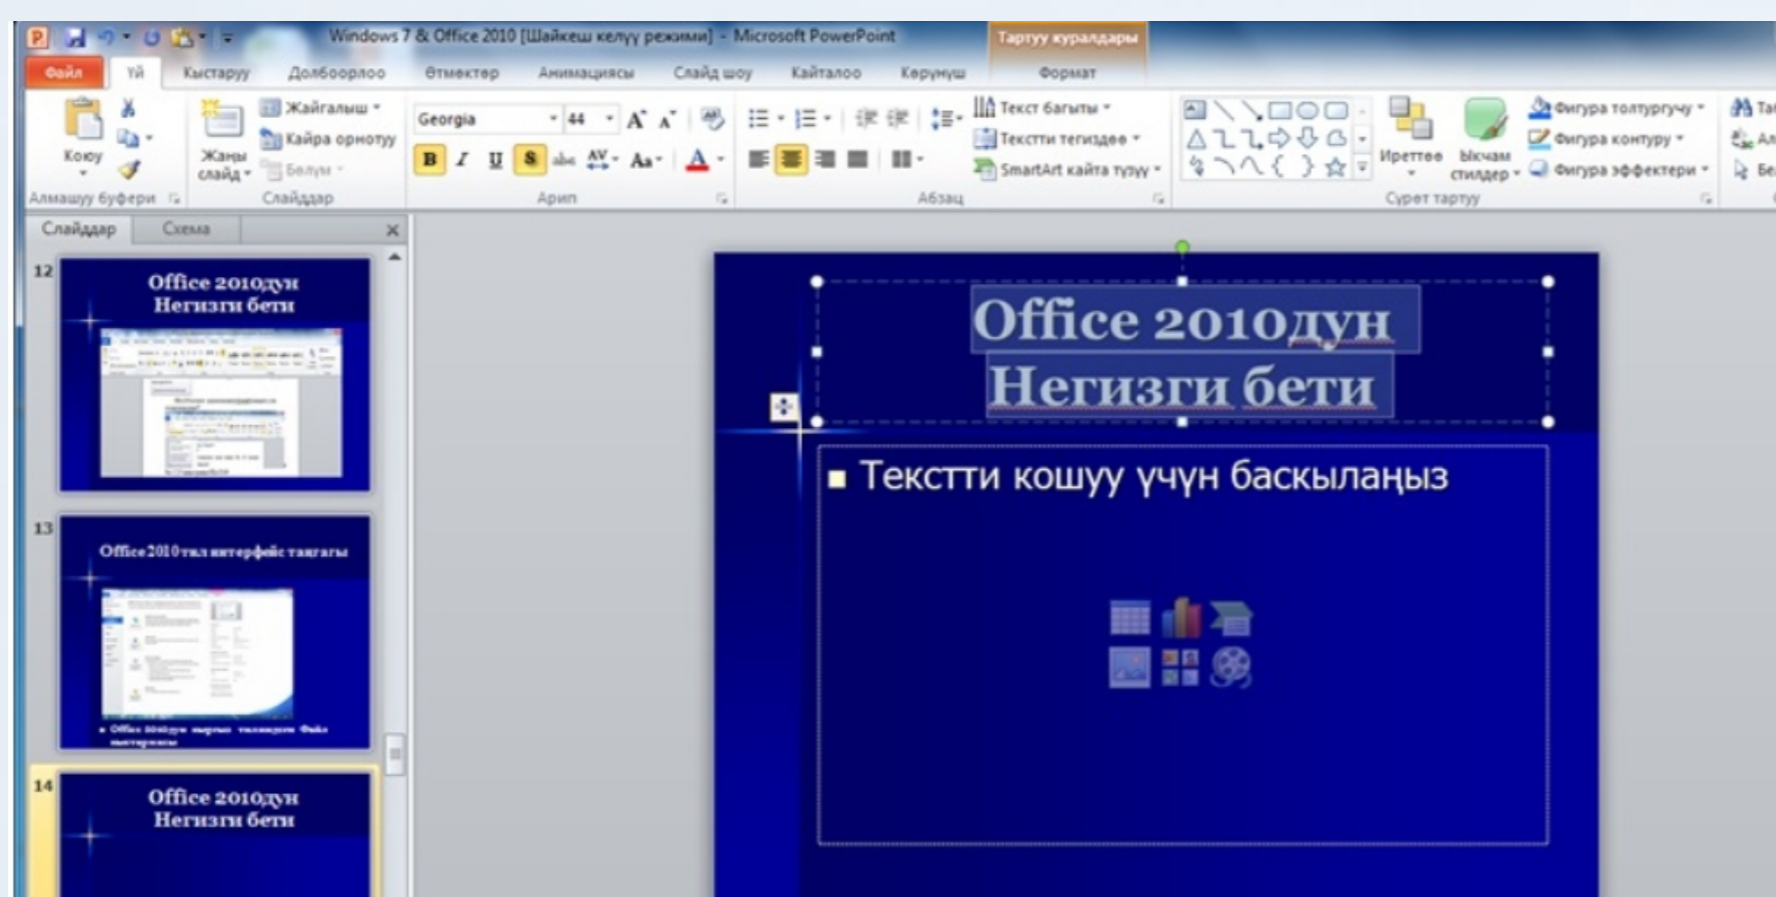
Windows 7 & Office 2010 [Шайкеш келүү режими] - Microsoft PowerPoint
Тартуу куралдары
Файл
Үй
Кыстаруу
Долбоорлоо
Өтмөктөр
Анимациясы
Слайд шоу
Кайталоо
Көрүнүш
Формат

Коюу
Алмашуу буфери
Жаңы слайд
Жайгалышы
Кайра орнотуу
Бөлүм
Слайддар
Georgia
44
Арип
Текст багыты
Текстти теңиздөө
SmartArt кайта түзүү
Абзац
Иреттөө
Ыкчам стилдер
Фигура толтургучу
Фигура контуру
Фигура эффектери
Сүрөт тартуу

Слайддар
Схема

12
Office 2010дун Негизги бети

13
Office 2010тын интерфейс тактагы

14
Office 2010дун Негизги бети

Office 2010дун Негизги бети

Текстти кошуу үчүн баскылаңыз